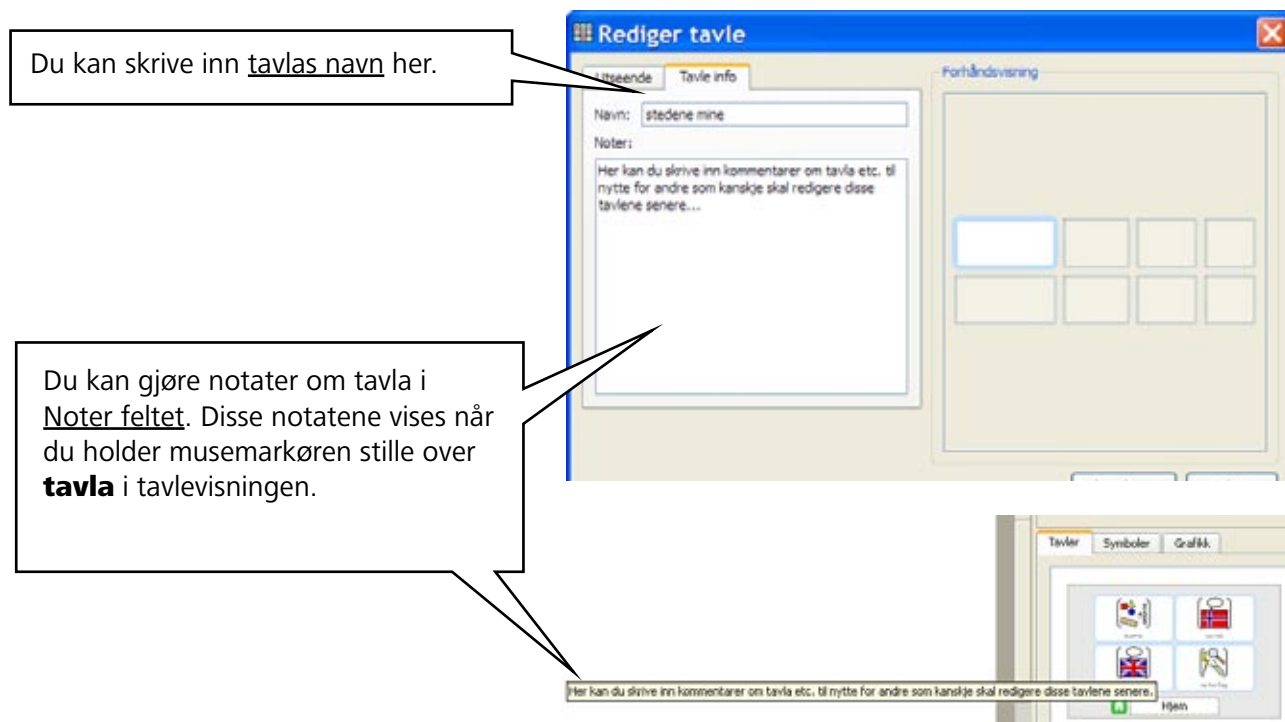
Du kan skrive inn tavlas navn her.

Rediger tavle

Utseende | Tavle info

Navn: stedene mine

Noter:

Her kan du skrive inn kommentarer om tavla etc. til nytte for andre som kanskje skal redigere disse tavlene senere...

Forhåndsvisning

Du kan gjøre notater om tavla i Noter feltet. Disse notatene vises når du holder musemarkøren stille over **tavla** i tavlevisningen.

Tavler | Symboler | Grafikk

Her kan du skrive inn kommentarer om tavla etc. til nytte for andre som kanskje skal redigere disse tavlene senere.

Hjem